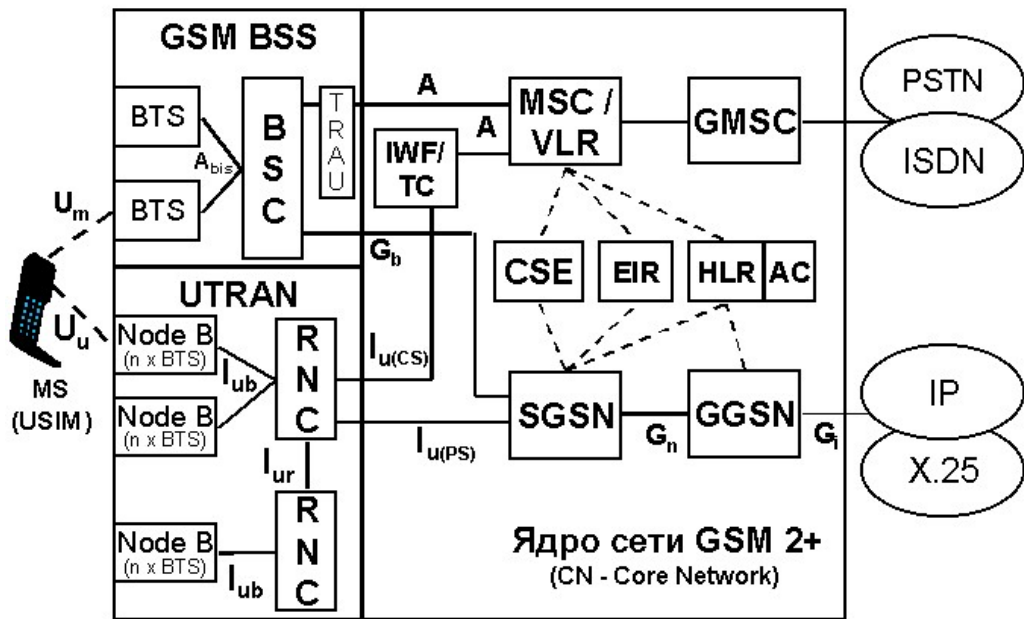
GSM BSS

BTS

BTS

$A_{bis}$

B
S
C

T
R
A
U

A

A

IWF/
TC

MSC /
VLR

GMSC

PSTN

ISDN

$U_m$

$G_b$

CSE

EIR

HLR

AC

UTRAN

$U_u$

Node B
(n x BTS)

Node B
(n x BTS)

$I_{ub}$

R
N
C

$I_{u(CS)}$

SGSN

GGSN

IP

X.25

$G_n$

$G_i$

$I_{u(PS)}$

MS
(USIM)

$I_{ur}$

R
N
C

Node B
(n x BTS)

$I_{ub}$

Ядро сети GSM 2+
(CN - Core Network)